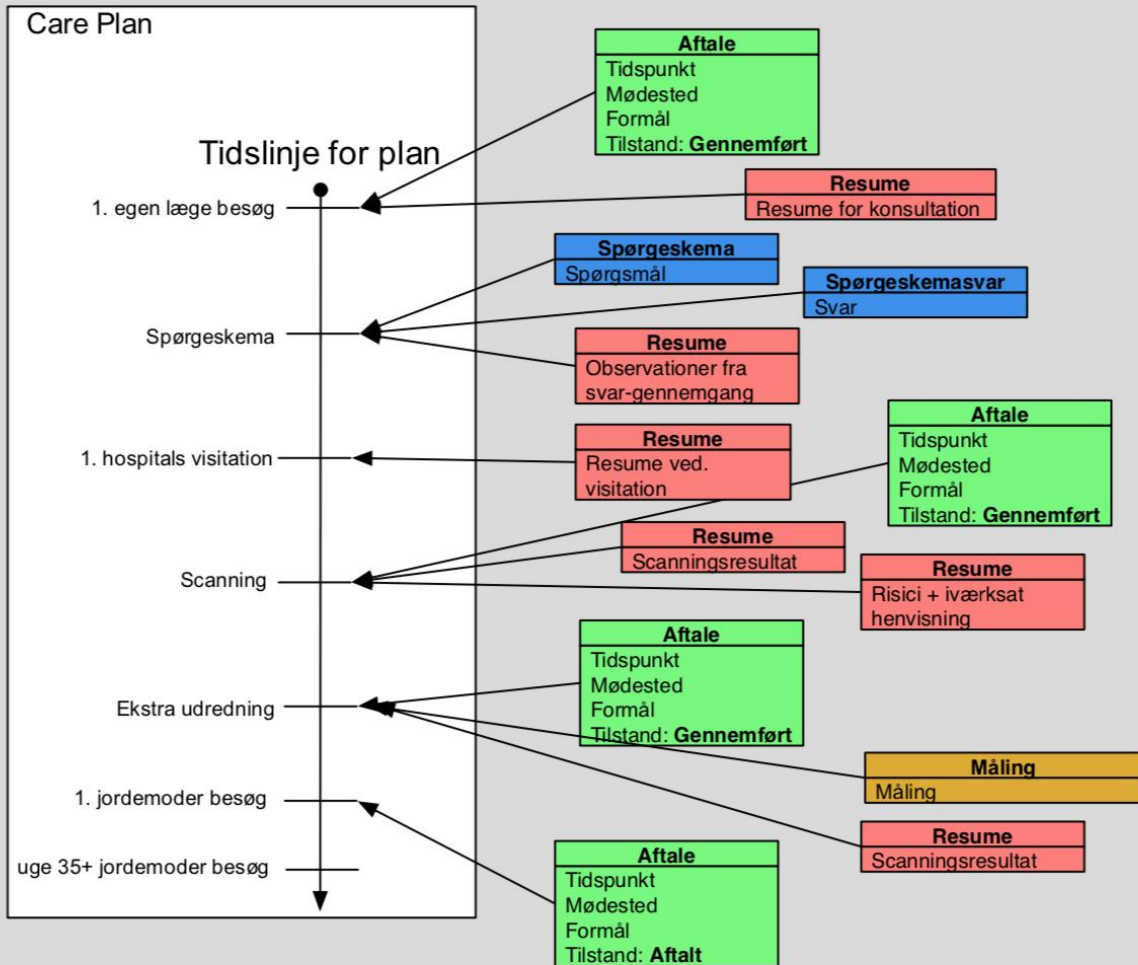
Care Plan

Tidslinje for plan

1. egen læge besøg

Spørgeskema

1. hospitals visitation

Scanning

Ekstra udredning

1. jordemoder besøg

uge 35+ jordemoder besøg

**Aftale**
Tidspunkt
Mødested
Formål
Tilstand: **Gennemført**

**Resume**
Resume for konsultation

**Spørgeskema**
Spørgsmål

**Spørgeskemasvar**
Svar

**Resume**
Observationer fra svar-gennemgang

**Resume**
Resume ved. visitation

**Aftale**
Tidspunkt
Mødested
Formål
Tilstand: **Gennemført**

**Resume**
Scanningsresultat

**Resume**
Risici + iværksat henvisning

**Aftale**
Tidspunkt
Mødested
Formål
Tilstand: **Gennemført**

**Måling**
Måling

**Resume**
Scanningsresultat

**Aftale**
Tidspunkt
Mødested
Formål
Tilstand: **Aftalt**